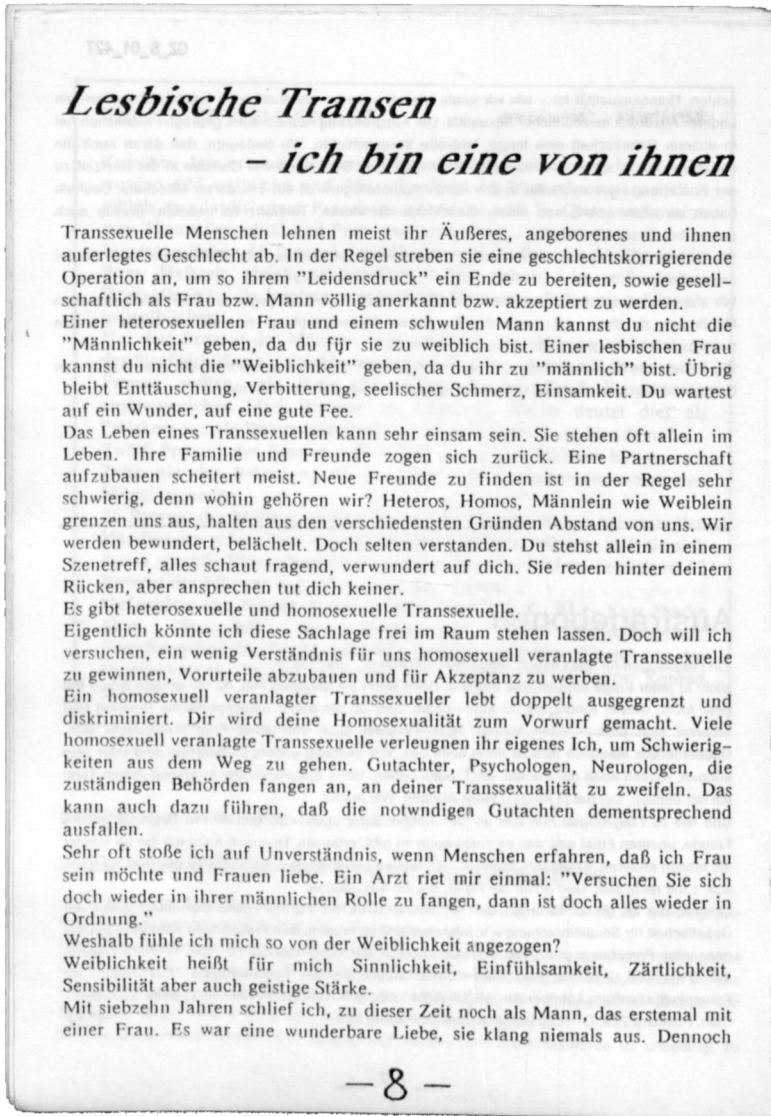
GZ_S_01_427

Lesbische Transen
– ich bin eine von ihnen

Transsexuelle Menschen lehnen meist ihr Äußeres, angeborenes und ihnen auferlegtes Geschlecht ab. In der Regel streben sie eine geschlechtskorrigierende Operation an, um so ihrem "Leidensdruck" ein Ende zu bereiten, sowie gesellschaftlich als Frau bzw. Mann völlig anerkannt bzw. akzeptiert zu werden.
Einer heterosexuellen Frau und einem schwulen Mann kannst du nicht die "Männlichkeit" geben, da du fÿr sie zu weiblich bist. Einer lesbischen Frau kannst du nicht die "Weiblichkeit" geben, da du ihr zu "männlich" bist. Übrig bleibt Enttäuschung, Verbitterung, seelischer Schmerz, Einsamkeit. Du wartest auf ein Wunder, auf eine gute Fee.
Das Leben eines Transsexuellen kann sehr einsam sein. Sie stehen oft allein im Leben. Ihre Familie und Freunde zogen sich zurück. Eine Partnerschaft aufzubauen scheitert meist. Neue Freunde zu finden ist in der Regel sehr schwierig, denn wohin gehören wir? Heteros, Homos, Männlein wie Weiblein grenzen uns aus, halten aus den verschiedensten Gründen Abstand von uns. Wir werden bewundert, belächelt. Doch selten verstanden. Du stehst allein in einem Szenetreff, alles schaut fragend, verwundert auf dich. Sie reden hinter deinem Rücken, aber ansprechen tut dich keiner.
Es gibt heterosexuelle und homosexuelle Transsexuelle.
Eigentlich könnte ich diese Sachlage frei im Raum stehen lassen. Doch will ich versuchen, ein wenig Verständnis für uns homosexuell veranlagte Transsexuelle zu gewinnen, Vorurteile abzubauen und für Akzeptanz zu werben.
Ein homosexuell veranlagter Transsexueller lebt doppelt ausgegrenzt und diskriminiert. Dir wird deine Homosexualität zum Vorwurf gemacht. Viele homosexuell veranlagte Transsexuelle verleugnen ihr eigenes Ich, um Schwierigkeiten aus dem Weg zu gehen. Gutachter, Psychologen, Neurologen, die zuständigen Behörden fangen an, an deiner Transsexualität zu zweifeln. Das kann auch dazu führen, daß die notwendigen Gutachten dementsprechend ausfallen.
Sehr oft stoße ich auf Unverständnis, wenn Menschen erfahren, daß ich Frau sein möchte und Frauen liebe. Ein Arzt riet mir einmal: "Versuchen Sie sich doch wieder in ihrer männlichen Rolle zu fangen, dann ist doch alles wieder in Ordnung."
Weshalb fühle ich mich so von der Weiblichkeit angezogen?
Weiblichkeit heißt für mich Sinnlichkeit, Einfühlsamkeit, Zärtlichkeit, Sensibilität aber auch geistige Stärke.
Mit siebzehn Jahren schlief ich, zu dieser Zeit noch als Mann, das erstemal mit einer Frau. Es war eine wunderbare Liebe, sie klang niemals aus. Dennoch

– 8 –